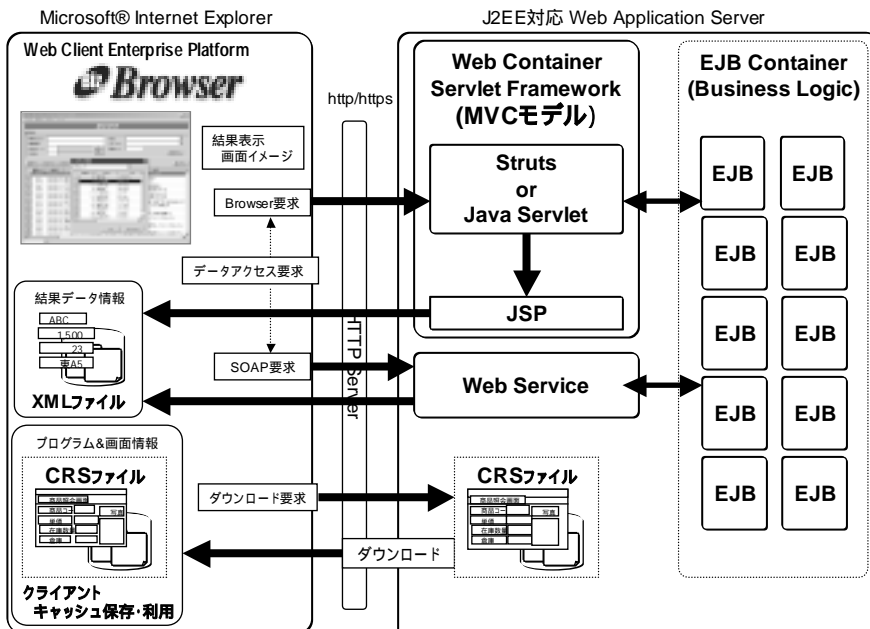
Microsoft® Internet Explorer

J2EE対応 Web Application Server

Web Client Enterprise Platform

Browser

結果表示
画面イメージ

Browser要求

データアクセス要求

結果データ情報

ABC

1,500

23

東A5

SOAP要求

XMLファイル

プログラム&画面情報

CRSファイル

ダウンロード要求

ダウンロード

クライアント
キャッシュ保存・利用

http/https

HTTP Server

Web Container
Servlet Framework
(MVCモデル)

Struts
or
Java Servlet

JSP

Web Service

CRSファイル

EJB Container
(Business Logic)

EJB

EJB

EJB

EJB

EJB

EJB

EJB

EJB

EJB

EJB